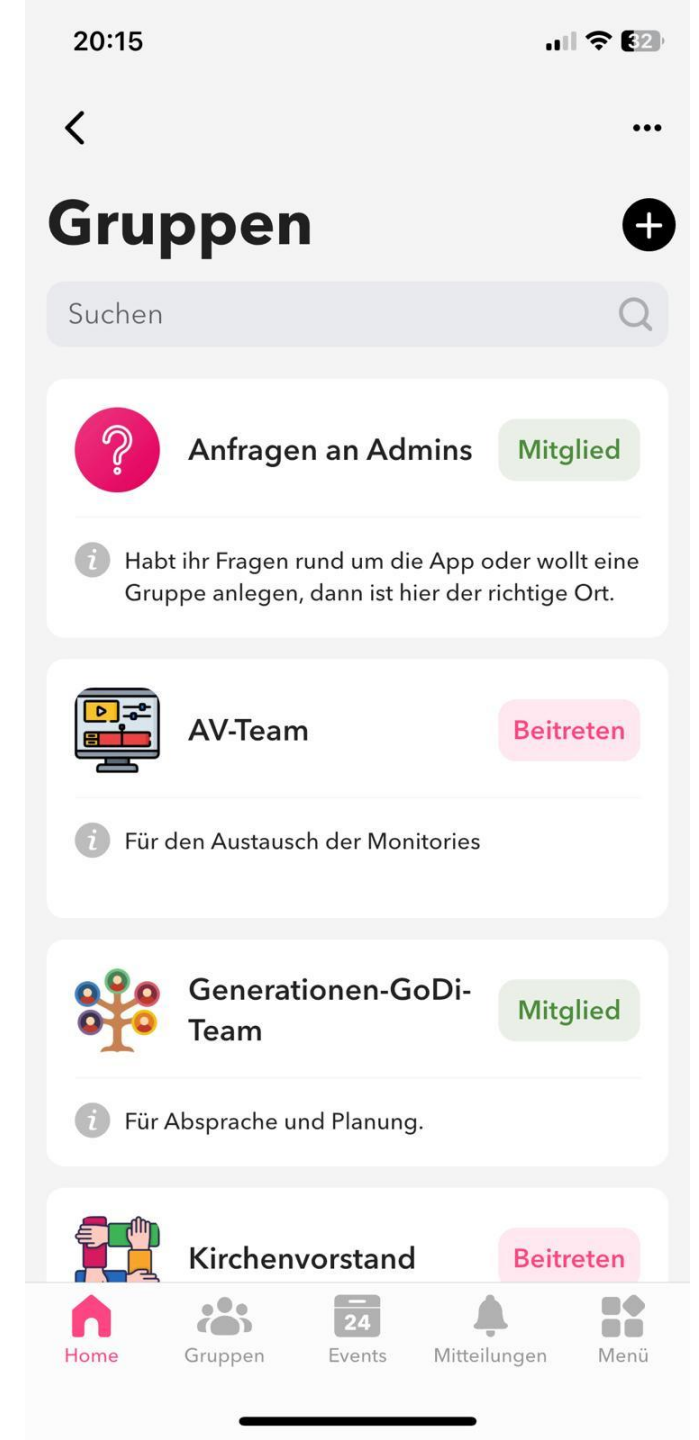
20:15 32

Gruppen

Suchen

Anfragen an Admins
Mitglied

Habt ihr Fragen rund um die App oder wollt eine Gruppe anlegen, dann ist hier der richtige Ort.

AV-Team
Beitreten

Für den Austausch der Monitories

Generationen-GoDi-Team
Mitglied

Für Absprache und Planung.

Kirchenvorstand
Beitreten

Home
Gruppen
24
Events
Mitteilungen
Menü